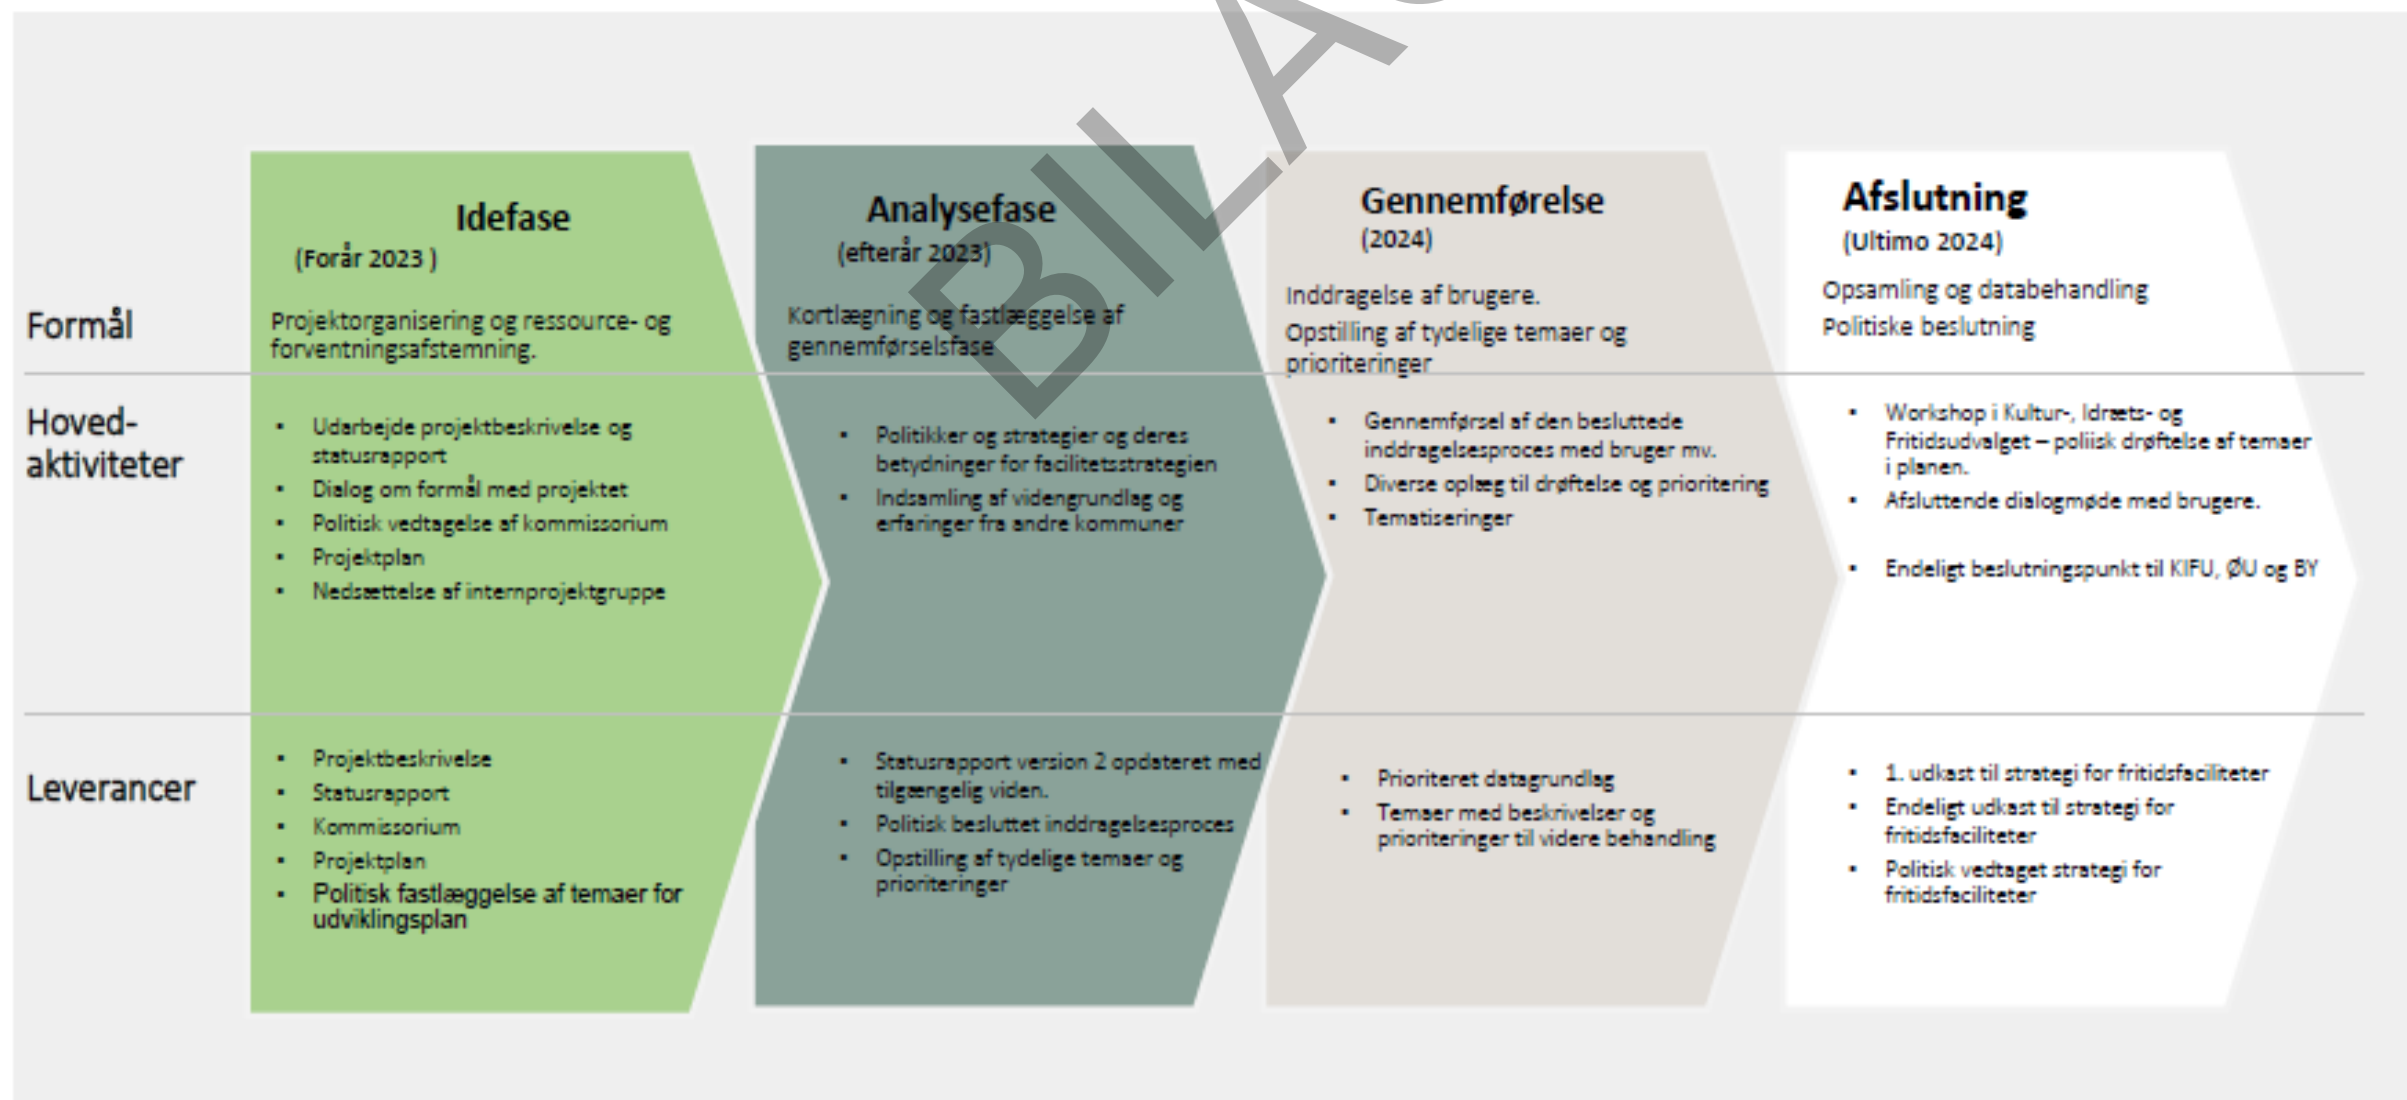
BILAG

| | Idefase (Forår 2023 ) | Analysefase (efterår 2023) | Gennemførelse (2024) | Afslutning (Ultimo 2024) |
|---|---|---|---|---|
| Formål | Projektorganisering og ressource- og forventningsafstemning. | Kortlægning og fastlæggelse af gennemførselsfase | Inddragelse af brugere. Opstilling af tydelige temaer og prioriteringer | Opsamling og databehandling Politiske beslutning |
| Hoved-aktiviteter | • Udarbejde projektbeskrivelse og statusrapport • Dialog om formål med projektet • Politisk vedtagelse af kommissorium • Projektplan • Nedsættelse af internprojektgruppe | • Politikker og strategier og deres betydninger for facilitetsstrategien • Indsamling af videngrundlag og erfaringer fra andre kommuner | • Gennemførsel af den besluttede inddragelsesproces med bruger mv. • Diverse oplæg til drøftelse og prioritering • Tematiseringer | • Workshop i Kultur-, Idræts- og Fritidsudvalget – poliisk drøftelse af temaer i planen. • Afsluttende dialogmøde med brugere. • Endeligt beslutningspunkt til KIFU, ØU og BY |
| Leverancer | • Projektbeskrivelse • Statusrapport • Kommissorium • Projektplan • Politisk fastlæggelse af temaer for udviklingsplan | • Statusrapport version 2 opdateret med tilgængelig viden. • Politisk besluttet inddragelsesproces • Opstilling af tydelige temaer og prioriteringer | • Prioriteret datagrundlag • Temaer med beskrivelser og prioriteringer til videre behandling | • 1. udkast til strategi for fritidsfaciliteter • Endeligt udkast til strategi for fritidsfaciliteter • Politisk vedtaget strategi for fritidsfaciliteter |